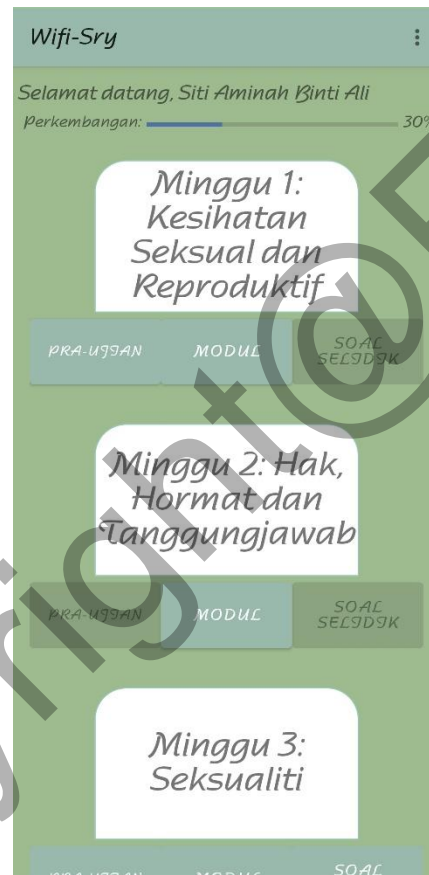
Wifi-Sry

Selamat datang, Siti Aminah Binti Ali

Perkembangan: 30%

Minggu 1: Kesihatan Seksual dan Reproduktif

PRA-UJIAN

MODUL

SOAL SELIDIK

Minggu 2: Hak, Hormat dan Tanggungjawab

PRA-UJIAN

MODUL

SOAL SELIDIK

Minggu 3: Seksualiti

PRA-UJIAN

MODUL

SOAL

Copyright@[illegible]